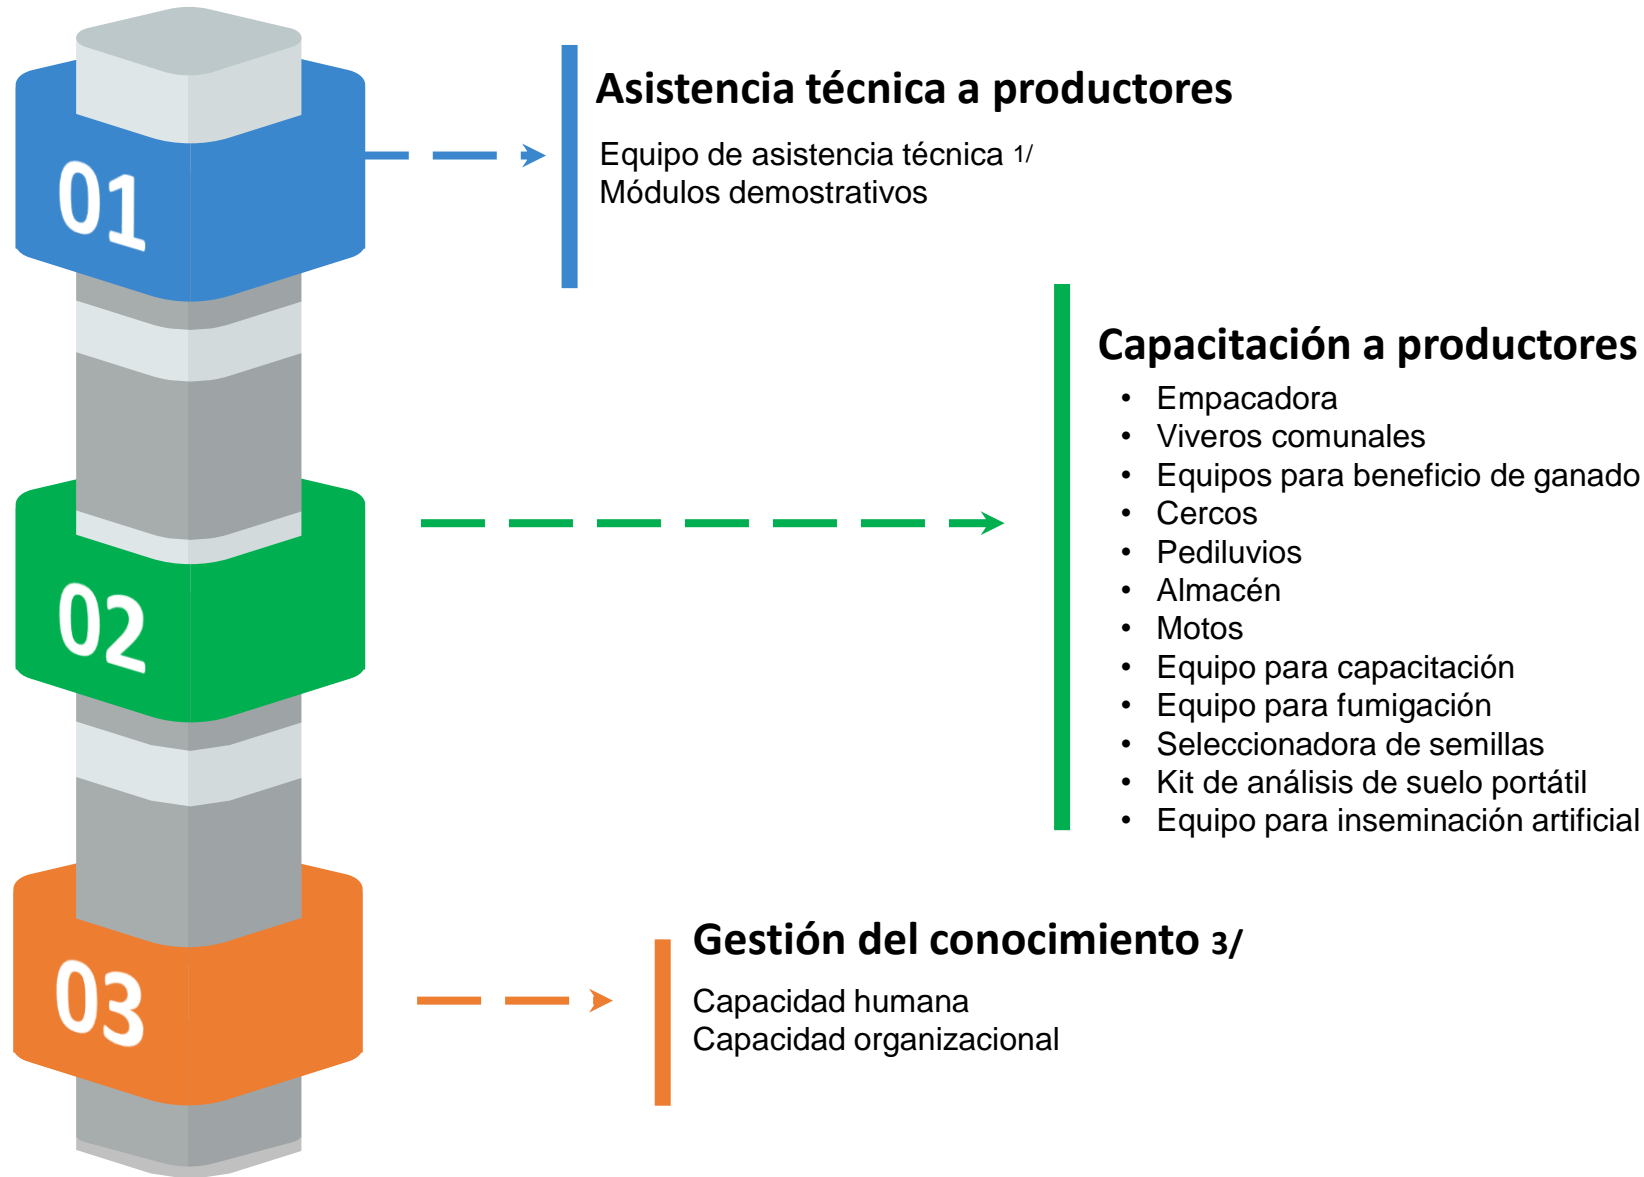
01

Asistencia técnica a productores

Equipo de asistencia técnica 1/
Módulos demostrativos

02

Capacitación a productores

- Empacadora
- Viveros comunales
- Equipos para beneficio de ganado
- Cercos
- Pediluvios
- Almacén
- Motos
- Equipo para capacitación
- Equipo para fumigación
- Seleccionadora de semillas
- Kit de análisis de suelo portátil
- Equipo para inseminación artificial

03

Gestión del conocimiento 3/

Capacidad humana
Capacidad organizacional